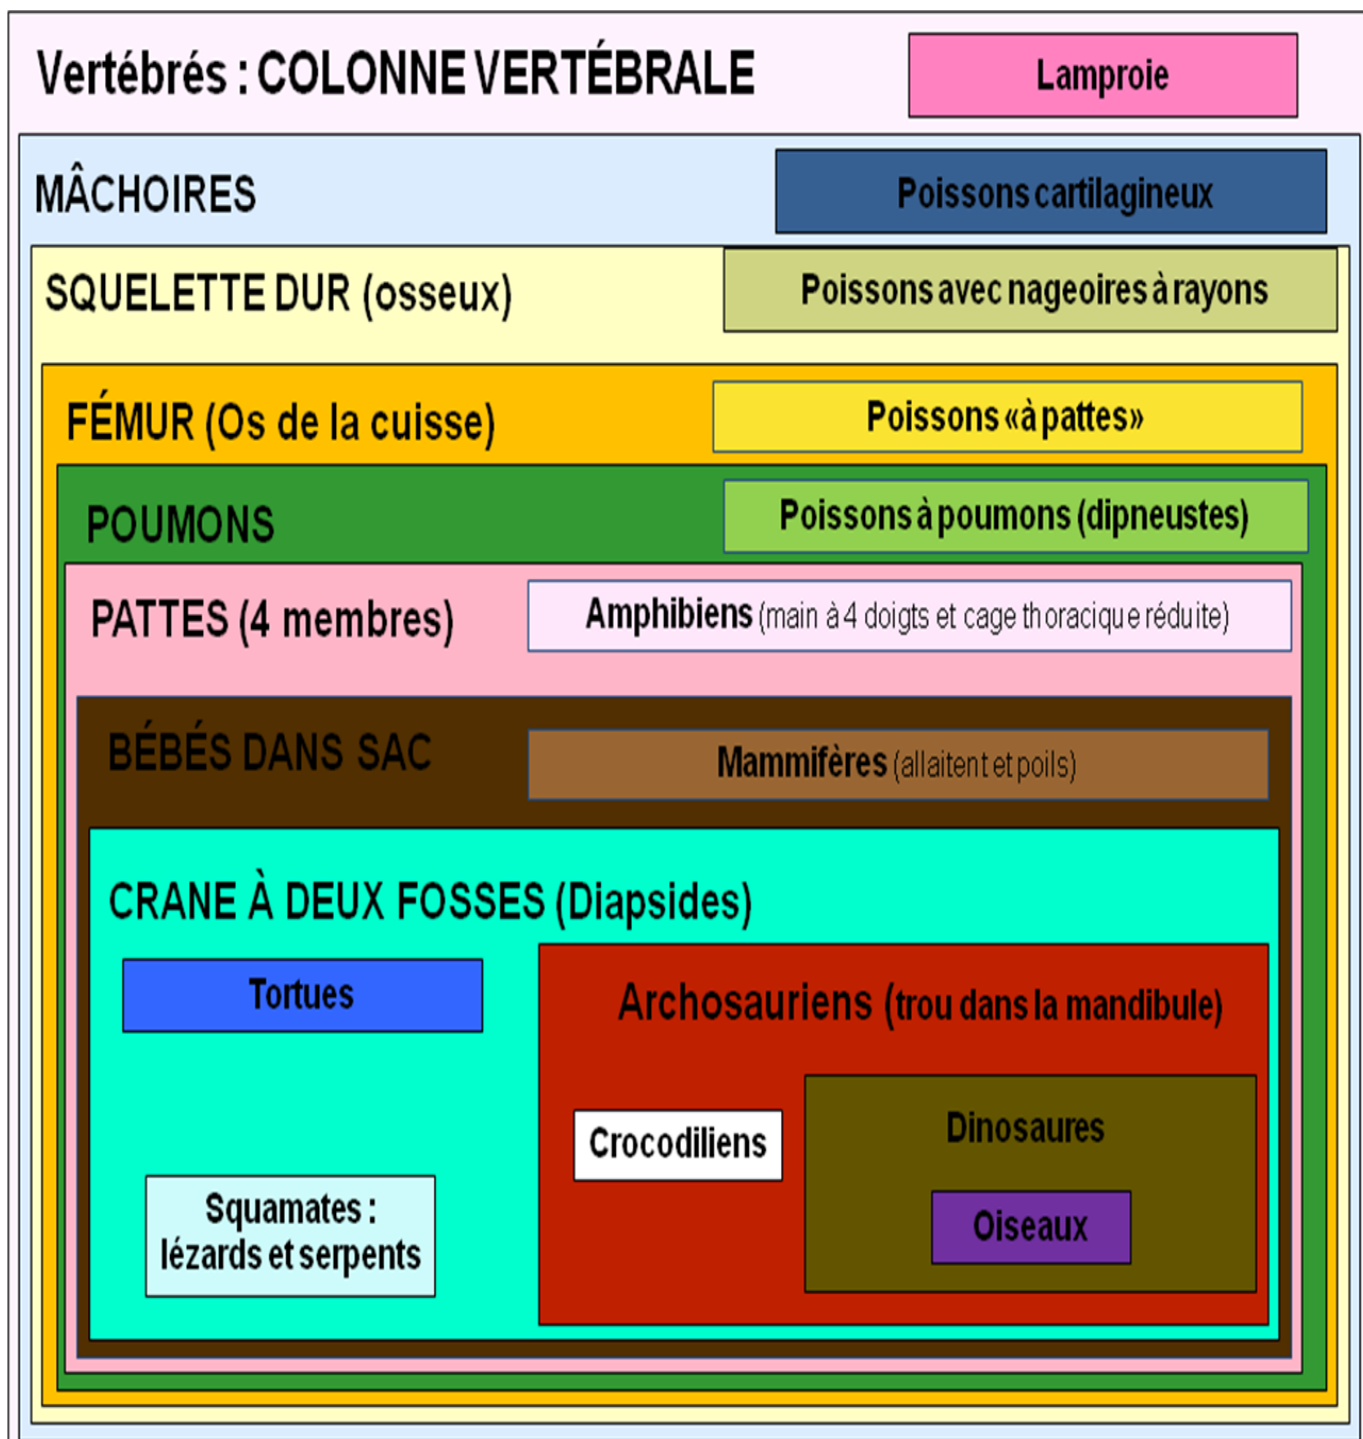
Vertébrés : COLONNE VERTÉBRALE

Lamproie

MÂCHOIRES

Poissons cartilagineux

SQUELETTE DUR (osseux)

Poissons avec nageoires à rayons

FÉMUR (Os de la cuisse)

Poissons «à pattes»

POUMONS

Poissons à poumons (dipneustes)

PATTES (4 membres)

Amphibiens (main à 4 doigts et cage thoracique réduite)

BÉBÉS DANS SAC

Mammifères (allaitent et poils)

CRANE À DEUX FOSSES (Diapsides)

Tortues

Archosauriens (trou dans la mandibule)

Crocodiliens

Dinosaures

Oiseaux

Squamates : lézards et serpents